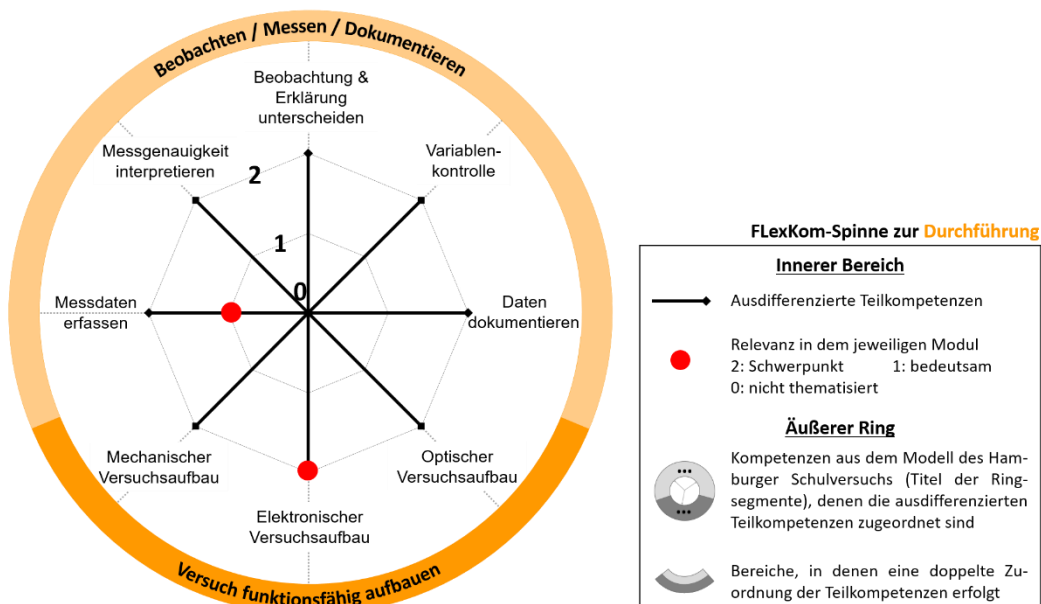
Beobachten / Messen / Dokumentieren

Beobachtung & Erklärung unterscheiden

Variablenkontrolle

Messgenauigkeit interpretieren

2

1

0

Messdaten erfassen

Daten dokumentieren

Mechanischer Versuchsaufbau

Optischer Versuchsaufbau

Elektronischer Versuchsaufbau

Versuch funktionsfähig aufbauen

FLexKom-Spinne zur Durchführung

Innerer Bereich

Ausdifferenzierte Teilkompetenzen

Relevanz in dem jeweiligen Modul
2: Schwerpunkt 1: bedeutsam
0: nicht thematisiert

Äußerer Ring

...
...
Kompetenzen aus dem Modell des Hamburger Schulversuchs (Titel der Ringsegmente), denen die ausdifferenzierten Teilkompetenzen zugeordnet sind

Bereiche, in denen eine doppelte Zuordnung der Teilkompetenzen erfolgt